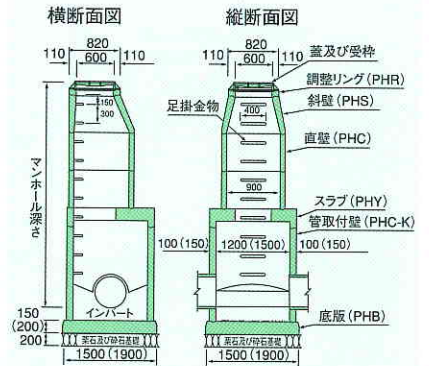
横断面図

縦断面図

110
820
600
110

110
820
600
110

蓋及び受枠

調整リング(PHR)

斜壁(PHS)

150
300

400

足掛金物

直壁(PHC)

マンホール深さ

900

スラブ(PHY)

管取付壁(PHC-K)

100(150)
1200(1500)
100(150)

インバート

150
(200)
200

底版(PHB)

栗石及び砕石基礎

栗石及び砕石基礎

1500(1900)

1500(1900)